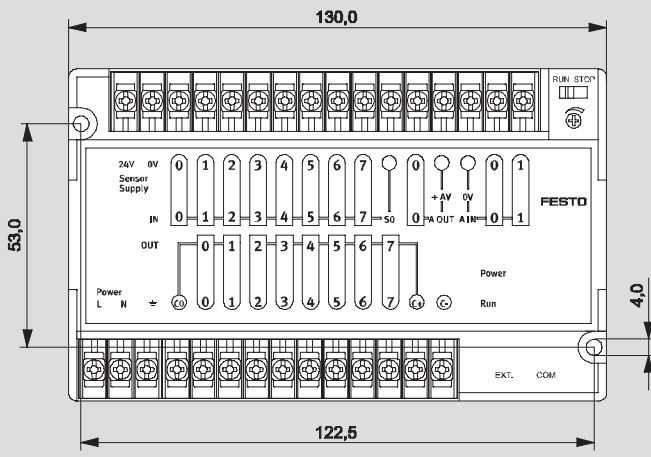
130,0

RUN STOP

24V 0V
Sensor
Supply

0 1 2 3 4 5 6 7 0 0 1

IN 0 1 2 3 4 5 6 7 S0 0 + AV AOUT 0V AIN 0 1

FESTO

53,0

OUT 0 1 2 3 4 5 6 7

Power
L N

C0 0 1 2 3 4 5 6 7 C1

Power

Run

4,0

EXT. COM

122,5